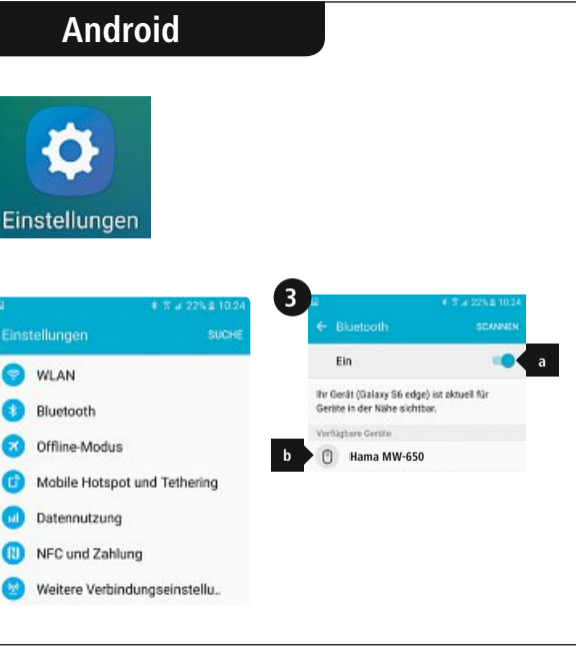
Android

Einstellungen

22% 10:24
Einstellungen SUCHE
WLAN
Bluetooth
Offline-Modus
Mobile Hotspot und Tethering
Datennutzung
NFC und Zahlung
Weitere Verbindungseinstellu..

3

22% 10:24
← Bluetooth SCANNEN
Ein
a
Ihr Gerät (Galaxy S6 edge) ist aktuell für Geräte in der Nähe sichtbar.
Verfügbare Geräte
b
Hama MW-650